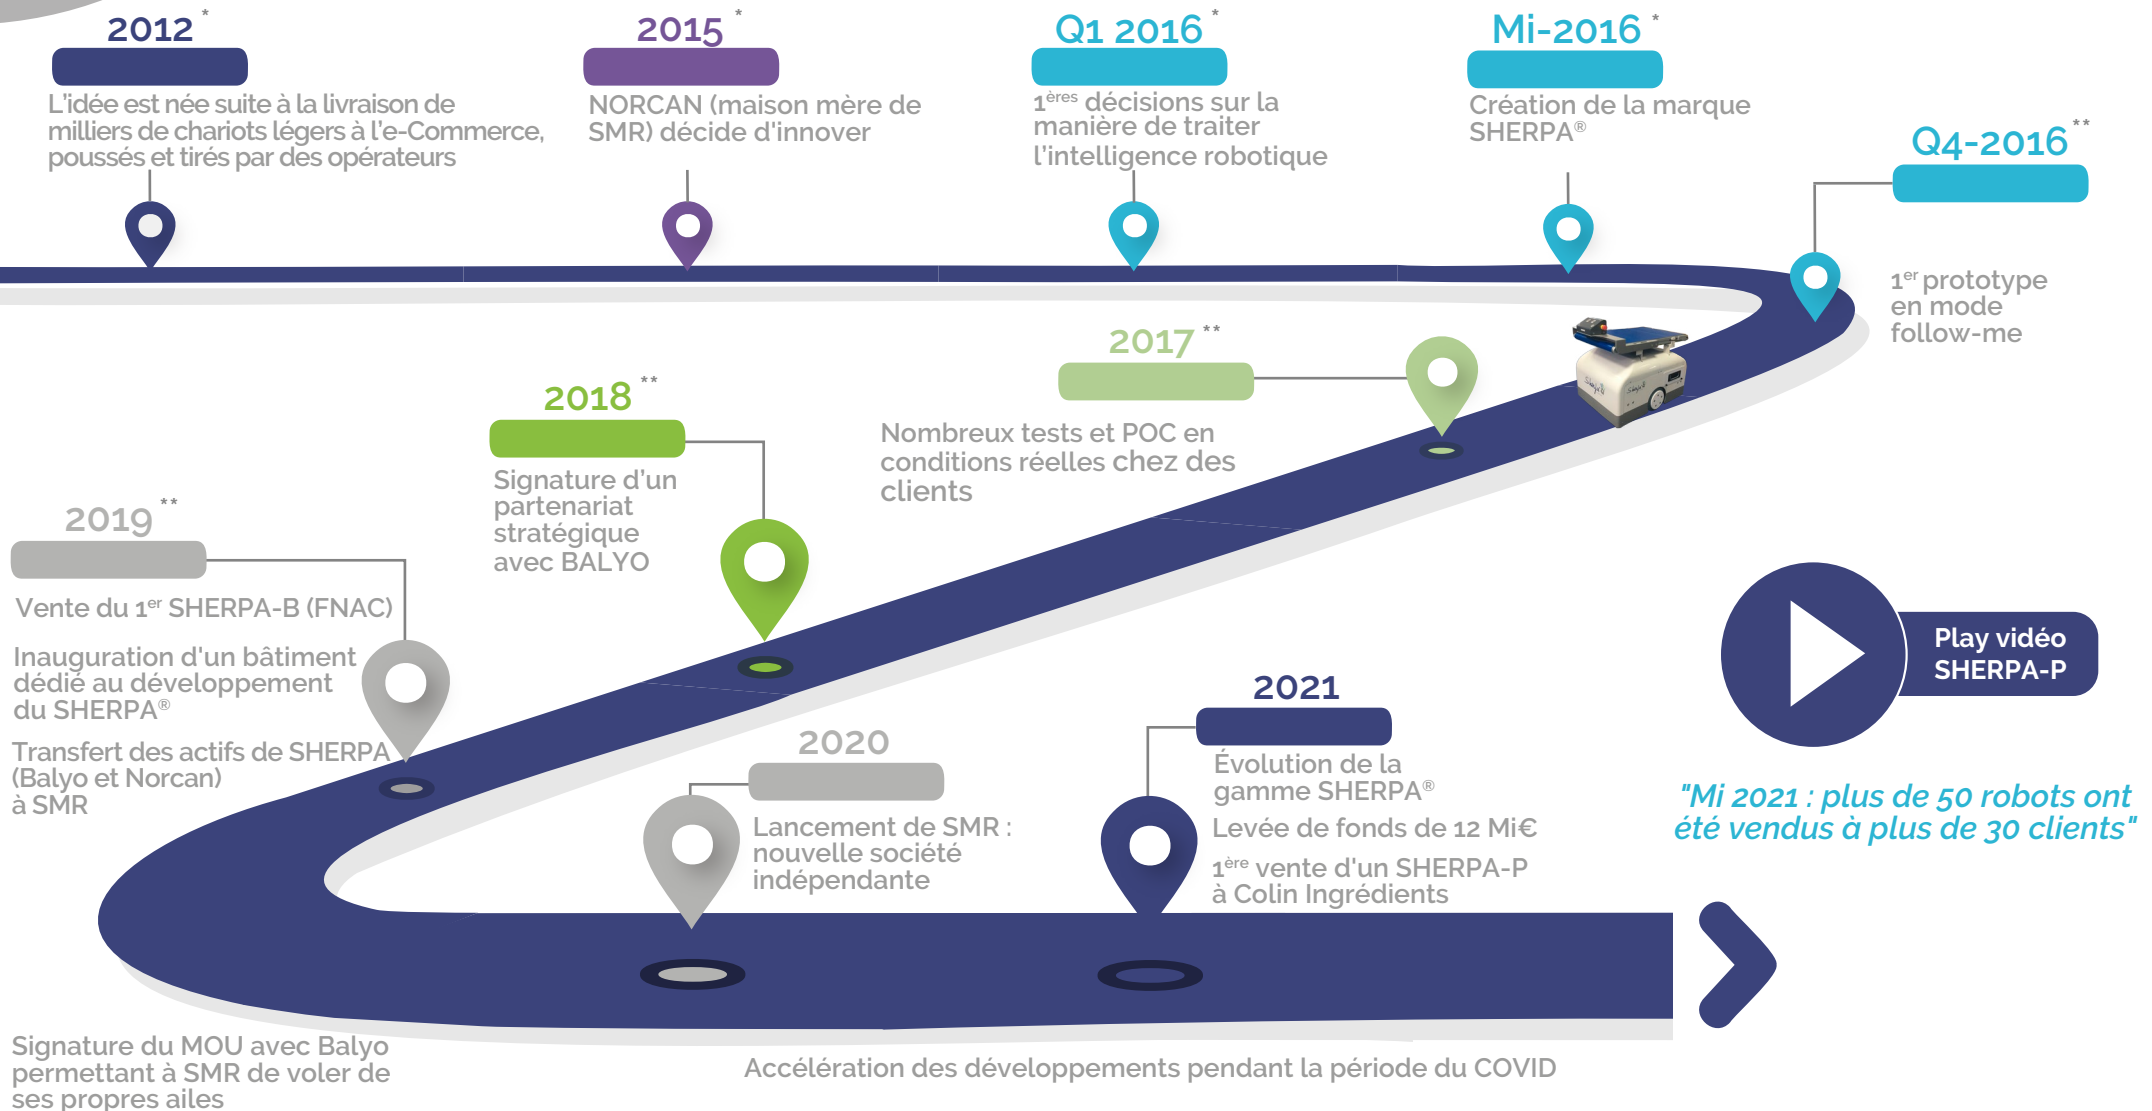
2012 *

L'idée est née suite à la livraison de milliers de chariots légers à l'e-Commerce, poussés et tirés par des opérateurs

2015 *

NORCAN (maison mère de SMR) décide d'innover

Q1 2016 *

1$^{ères}$ décisions sur la manière de traiter l'intelligence robotique

Mi-2016 *

Création de la marque SHERPA®

Q4-2016 **

1$^{er}$ prototype en mode follow-me

2017 **

Nombreux tests et POC en conditions réelles chez des clients

2018 **

Signature d'un partenariat stratégique avec BALYO

2019 **

Vente du 1$^{er}$ SHERPA-B (FNAC)

Inauguration d'un bâtiment dédié au développement du SHERPA®

Transfert des actifs de SHERPA (Balyo et Norcan) à SMR

2020

Lancement de SMR : nouvelle société indépendante

2021

Évolution de la gamme SHERPA®

Levée de fonds de 12 Mi€

1$^{ère}$ vente d'un SHERPA-P à Colin Ingrédients

Play vidéo SHERPA-P

"Mi 2021 : plus de 50 robots ont été vendus à plus de 30 clients"

Signature du MOU avec Balyo permettant à SMR de voler de ses propres ailes

Accélération des développements pendant la période du COVID